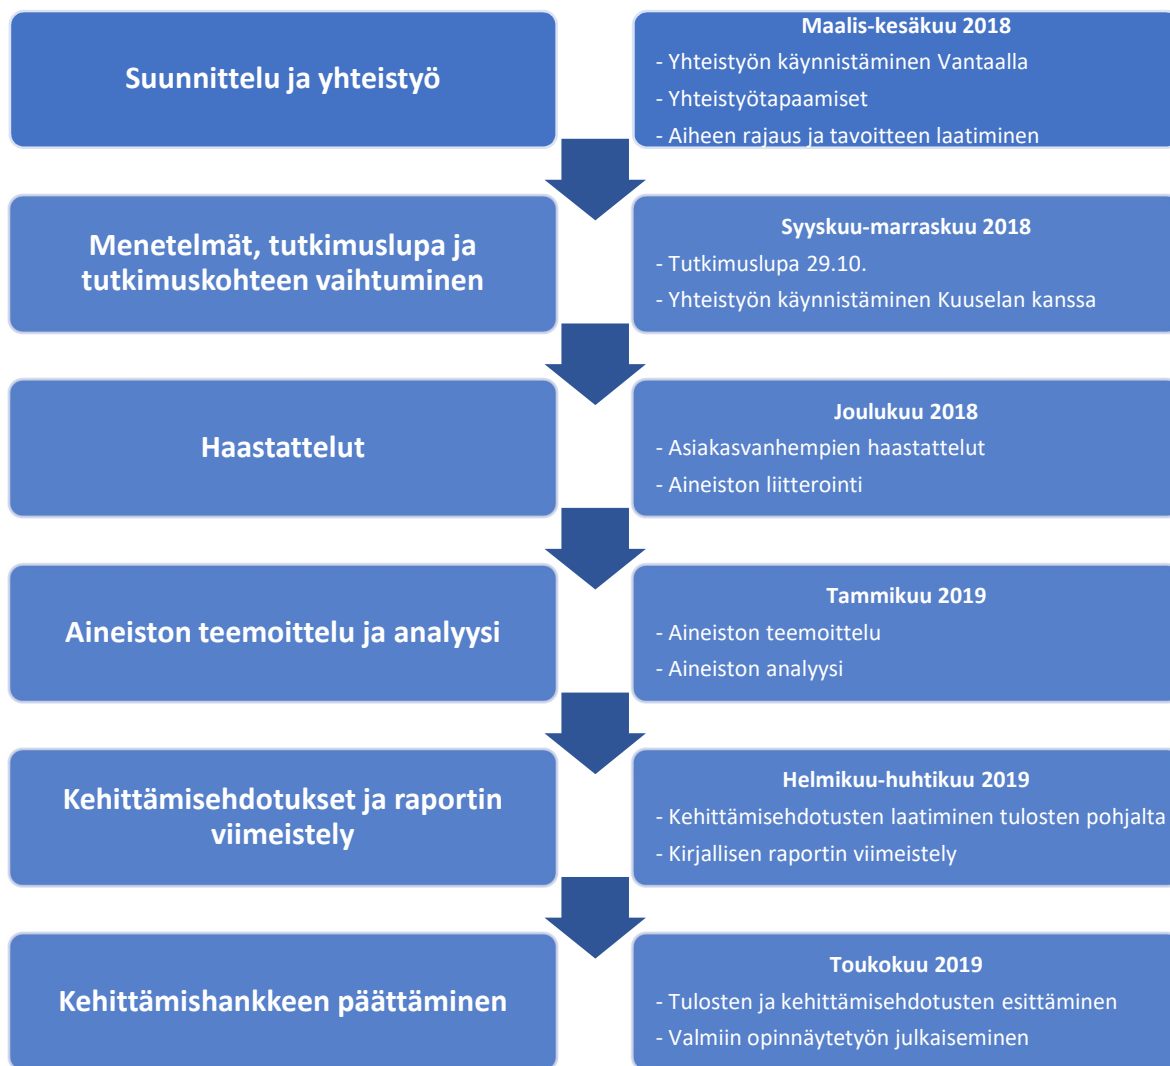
Suunnittelu ja yhteistyö

Maalis-kesäkuu 2018
- Yhteistyön käynnistäminen Vantaalla
- Yhteistyötapaamiset
- Aiheen rajaus ja tavoitteen laatiminen

Menetelmät, tutkimuslupa ja tutkimuskohteen vaihtuminen

Syyskuu-marraskuu 2018
- Tutkimuslupa 29.10.
- Yhteistyön käynnistäminen Kuuselan kanssa

Haastattelut

Joulukuu 2018
- Asiakasvanhempien haastattelut
- Aineiston liitterointi

Aineiston teemoittelu ja analyysi

Tammikuu 2019
- Aineiston teemoittelu
- Aineiston analyysi

Kehittämisehdotukset ja raportin viimeistely

Helmikuu-huhtikuu 2019
- Kehittämisehdotusten laatiminen tulosten pohjalta
- Kirjallisen raportin viimeistely

Kehittämishankkeen päättäminen

Toukokuu 2019
- Tulosten ja kehittämisehdotusten esittäminen
- Valmiin opinnäytetyön julkaiseminen